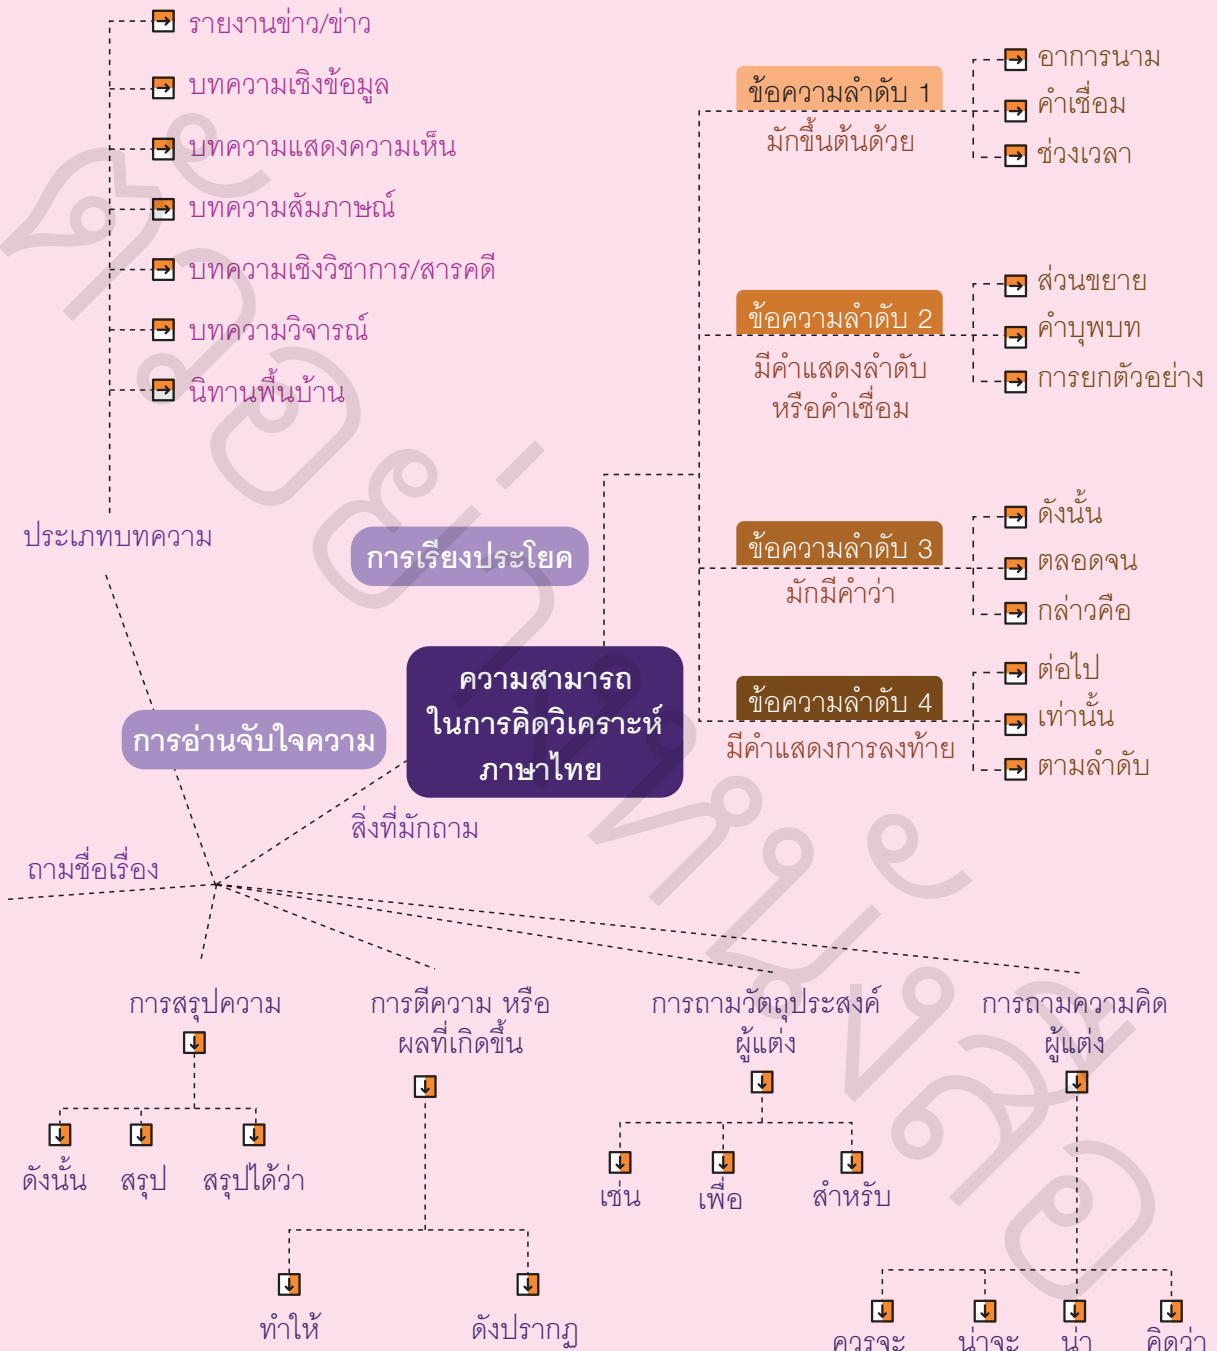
รายงานข่าว/ข่าว
บทความเชิงข้อมูล
บทความแสดงความเห็น
บทความสัมภาษณ์
บทความเชิงวิชาการ/สารคดี
บทความวิจารณ์
นิทานพื้นบ้าน

ประเภทบทความ

ข้อความลำดับ 1
มักขึ้นต้นด้วย
อาการนาม
คำเชื่อม
ช่วงเวลา

ข้อความลำดับ 2
มีคำแสดงลำดับ หรือคำเชื่อม
ส่วนขยาย
คำบุพบท
การยกตัวอย่าง

การเรียงประโยค

ข้อความลำดับ 3
มักมีคำว่า
ดังนั้น
ตลอดจน
กล่าวคือ

ข้อความลำดับ 4
มีคำแสดงการลงท้าย
ต่อไป
เท่านั้น
ตามลำดับ

การอ่านจับใจความ

ความสามารถ ในการคิดวิเคราะห์ ภาษาไทย

สิ่งที่มักถาม

ถามชื่อเรื่อง

การสรุปความ
ดังนั้น
สรุป
สรุปได้ว่า

การตีความ หรือ ผลที่เกิดขึ้น
ทำให้
ดังปรากฏ

การถามวัตถุประสงค์ ผู้แต่ง
เช่น
เพื่อ
สำหรับ

การถามความคิด ผู้แต่ง
ควรจะ
น่าจะ
น่า
คิดว่า